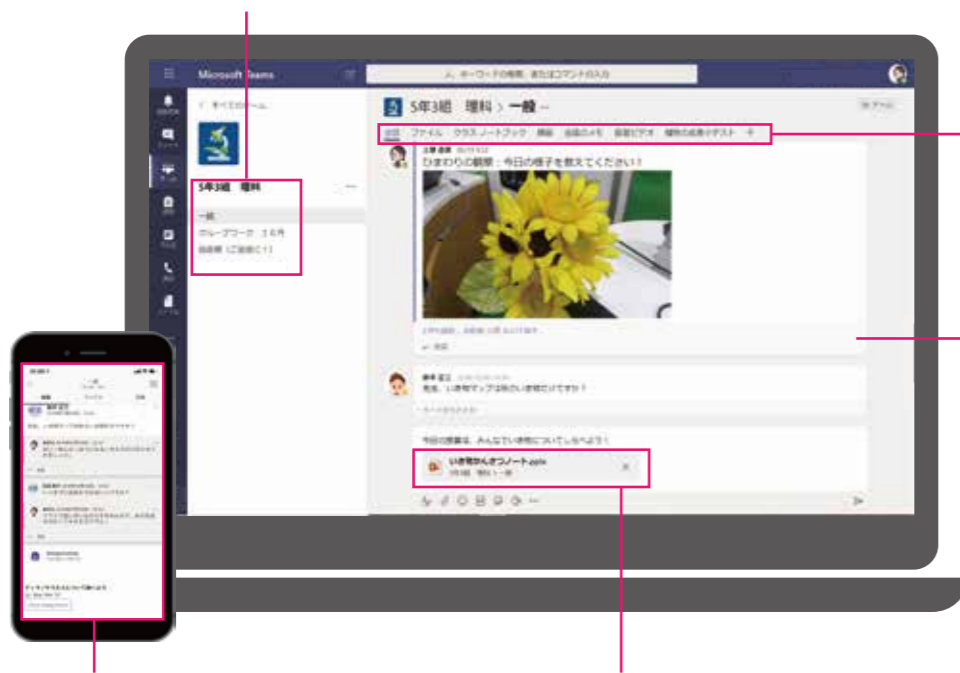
Microsoft Teams

キーワードの検索、またはコマンドの入力

< すべてのチーム

5年3組 理科

一般
グループワーク 10月
自由帳（ご自由に!）

5年3組 理科 > 一般 ...

会話 ファイル クラスノートブック 課題 会議のメモ 授業ビデオ 植物の成長テスト +

ひまわりの観察：今日の様子を教えてください！

先生、いきものマップは自由に追記だけですか？

今日の授業は、みんなでいきものについてしらべよう！

いきものかんさつノート.pptx
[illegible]